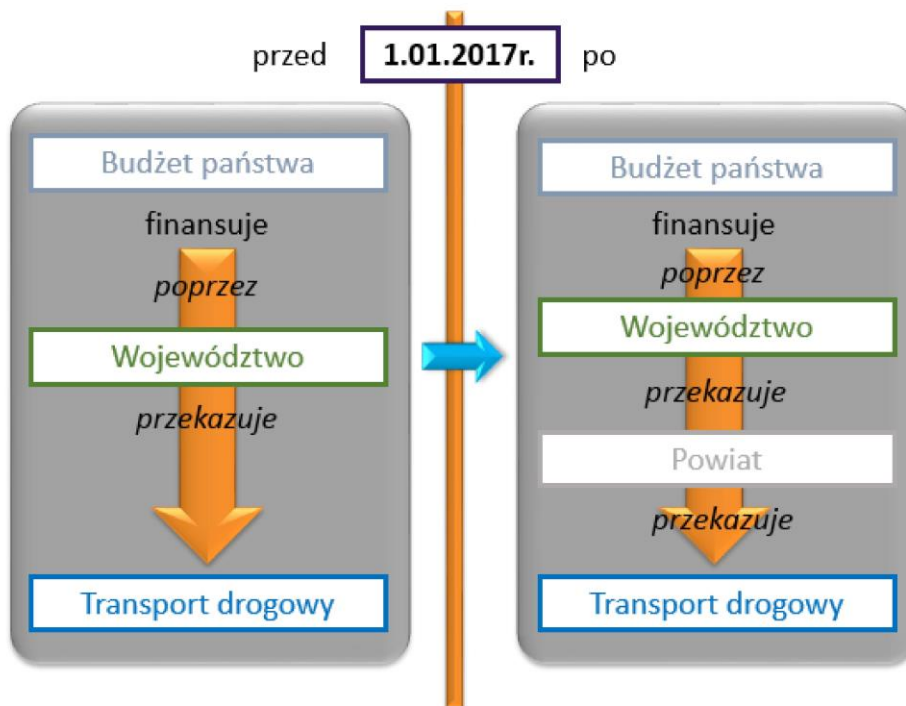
przed **1.01.2017r.** po

Budżet państwa

finansuje

*poprzez*

Województwo

*przekazuje*

Transport drogowy

Budżet państwa

finansuje

*poprzez*

Województwo

*przekazuje*

Powiat

*przekazuje*

Transport drogowy